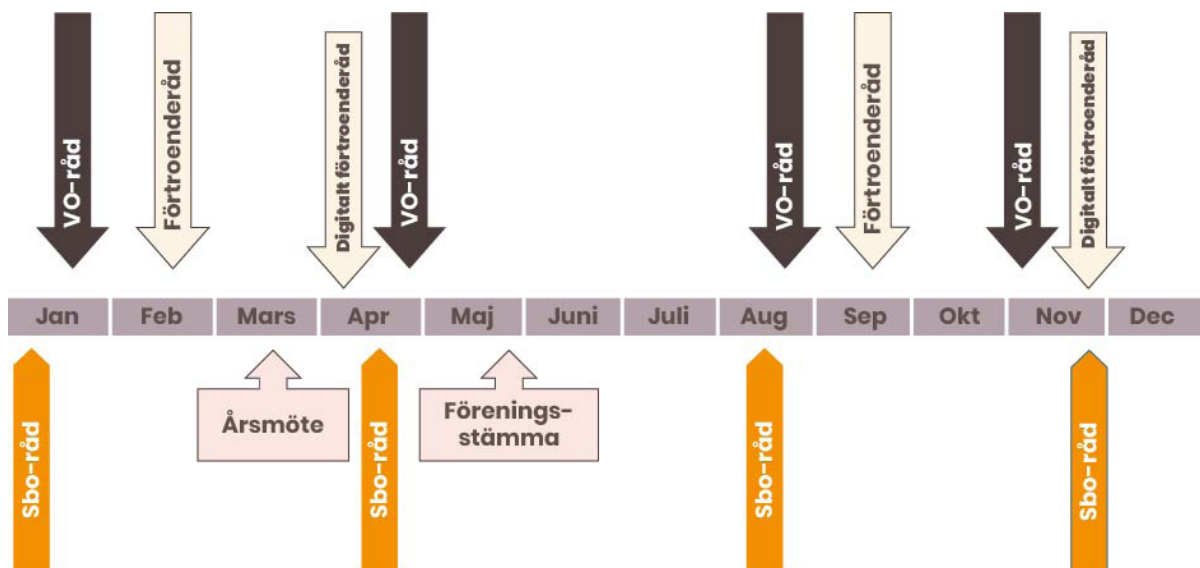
VO-råd
Förtroenderåd
Digitalt förtroenderåd
VO-råd
VO-råd
Förtroenderåd
VO-råd
Digitalt förtroenderåd

| Jan | Feb | Mars | Apr | Maj | Juni | Juli | Aug | Sep | Okt | Nov | Dec |
|---|---|---|---|---|---|---|---|---|---|---|---|

Sbo-råd
Årsmöte
Sbo-råd
Föreningsstämma
Sbo-råd
Sbo-råd